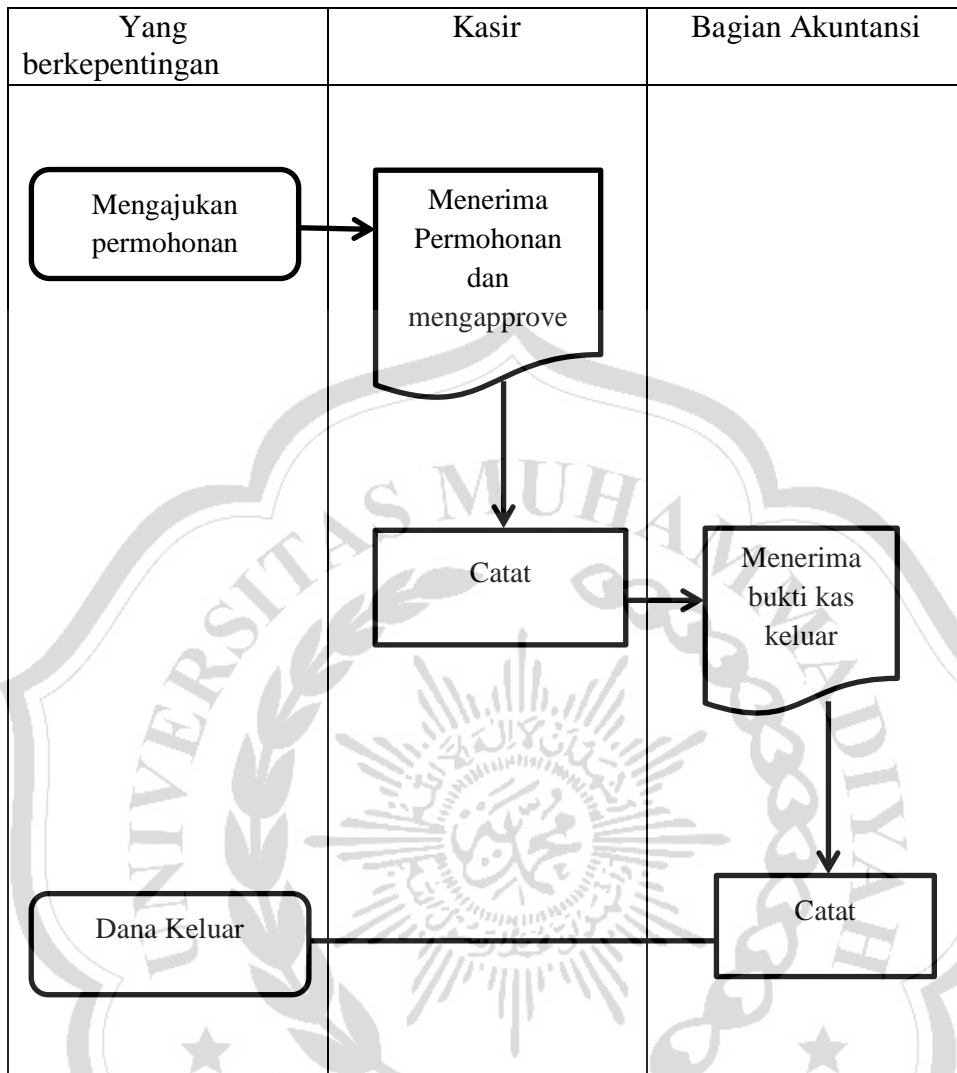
| Yang berkepentingan | Kasir | Bagian Akuntansi |
|---|---|---|

Mengajukan permohonan

Menerima Permohonan dan mengapprove

Catat

Menerima bukti kas keluar

Catat

Dana Keluar

UNIVERSITAS MUHAMMADIYAH